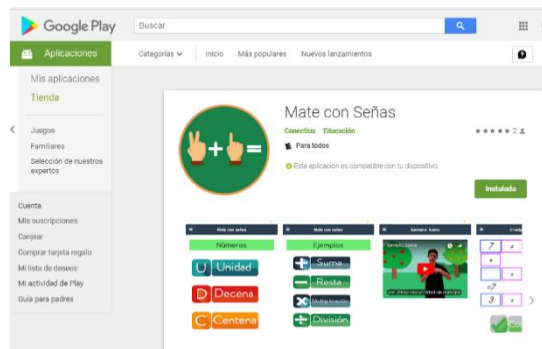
Google Play

Buscar

Aplicaciones

Categorías

Inicio

Más populares

Nuevos lanzamientos

Mis aplicaciones

Tienda

Juegos

Familiares

Selección de nuestros expertos

Cuenta

Mis suscripciones

Canjear

Comprar tarjeta regalo

Mi lista de deseos

Mi actividad de Play

Guía para padres

Mate con Señas

Conectus Educación

Para todos

2

Esta aplicación es compatible con tu dispositivo.

Instalada

Mate con señas

Números

U Unidad

D Decena

C Centena

Mate con señas

Ejemplos

Suma

Resta

Multiplicación

División

Ejemplo: Suma

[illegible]

7

3